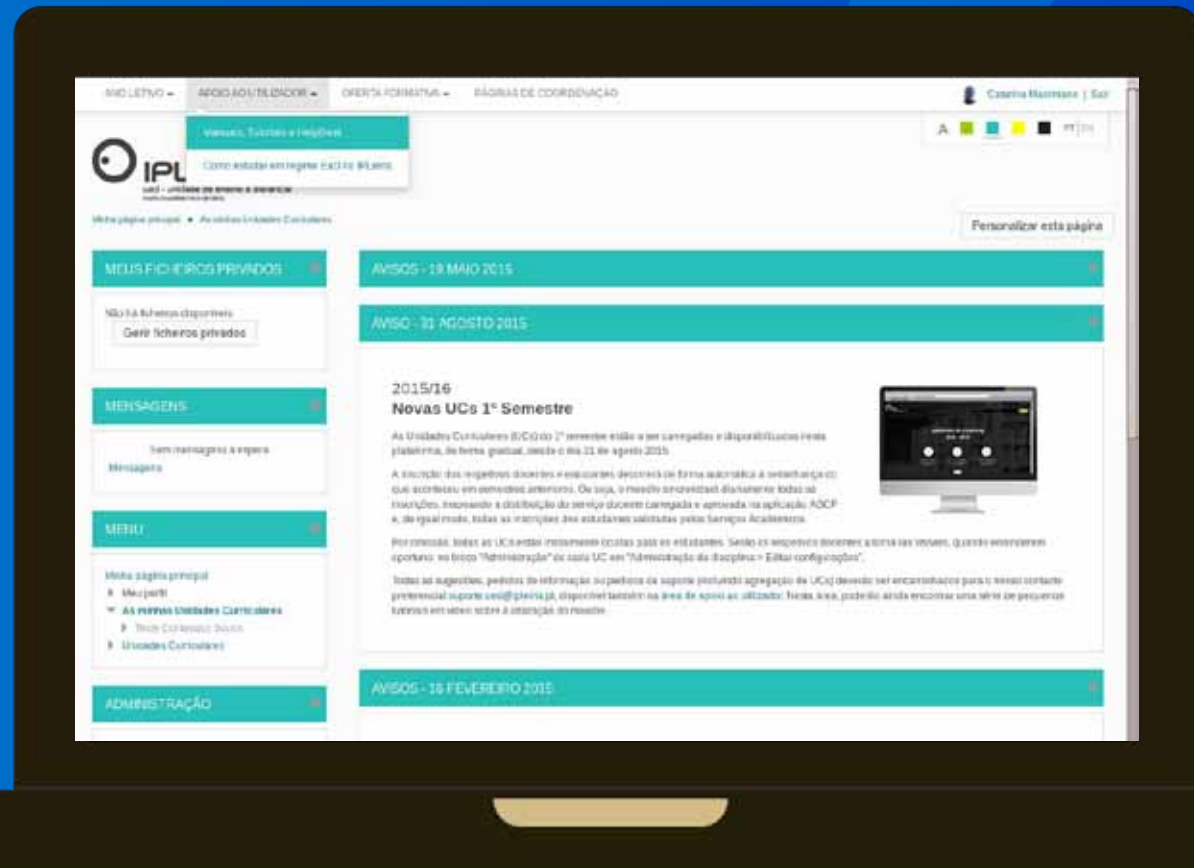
ANO LETIVO ▾ APOIO AO UTILIZADOR ▾ OFERTA FORMATIVA ▾ PÁGINAS DE COORDENAÇÃO

Catarina Marmiano | Sair

Manuais, Tutoriais e HelpDesk

Como estudar em regime b-Learning

A PT EN

IPL

UED - UNIDADE DE ENSINO A DISTÂNCIA

Minha página principal ▸ As minhas Unidades Curriculares

Personalizar esta página

MEUS FICHEIROS PRIVADOS

Não há ficheiros disponíveis

Gerir ficheiros privados

MENSAGENS

Sem mensagens à espera

Mensagens

MENU

Minha página principal

Meu perfil

As minhas Unidades Curriculares

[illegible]

Unidades Curriculares

ADMINISTRAÇÃO

AVISOS - 19 MAIO 2015

AVISO - 31 AGOSTO 2015

2015/16

Novas UCs 1º Semestre

As Unidades Curriculares (UCs) do 1º semestre estão a ser carregadas e disponibilizadas nesta plataforma, de forma gradual, desde o dia 31 de agosto 2015.

A inscrição dos respetivos docentes e estudantes decorrerá de forma automática à semelhança do que aconteceu em semestres anteriores. Ou seja, o moodle sincronizará diariamente todas as inscrições, mediante a distribuição do serviço docente carregada e aprovada na aplicação ADCP e, de igual modo, todas as inscrições dos estudantes validadas pelos Serviços Académicos.

Por omissão, todas as UCs estão inicialmente ocultas para os estudantes. Serão os respetivos docentes a torná-las visíveis, quando entenderem oportuno: no bloco "Administração" de cada UC em "Administração da disciplina > Editar configurações".

Todas as sugestões, pedidos de informação ou pedidos de suporte (incluindo agregação de UCs) deverão ser encaminhados para o nosso contacto preferencial suporte.ued@ipleiria.pt, disponível também na área de apoio ao utilizador. Nesta área, poderão ainda encontrar uma série de pequenos tutoriais em vídeo sobre a utilização do moodle.

AVISOS - 16 FEVEREIRO 2015